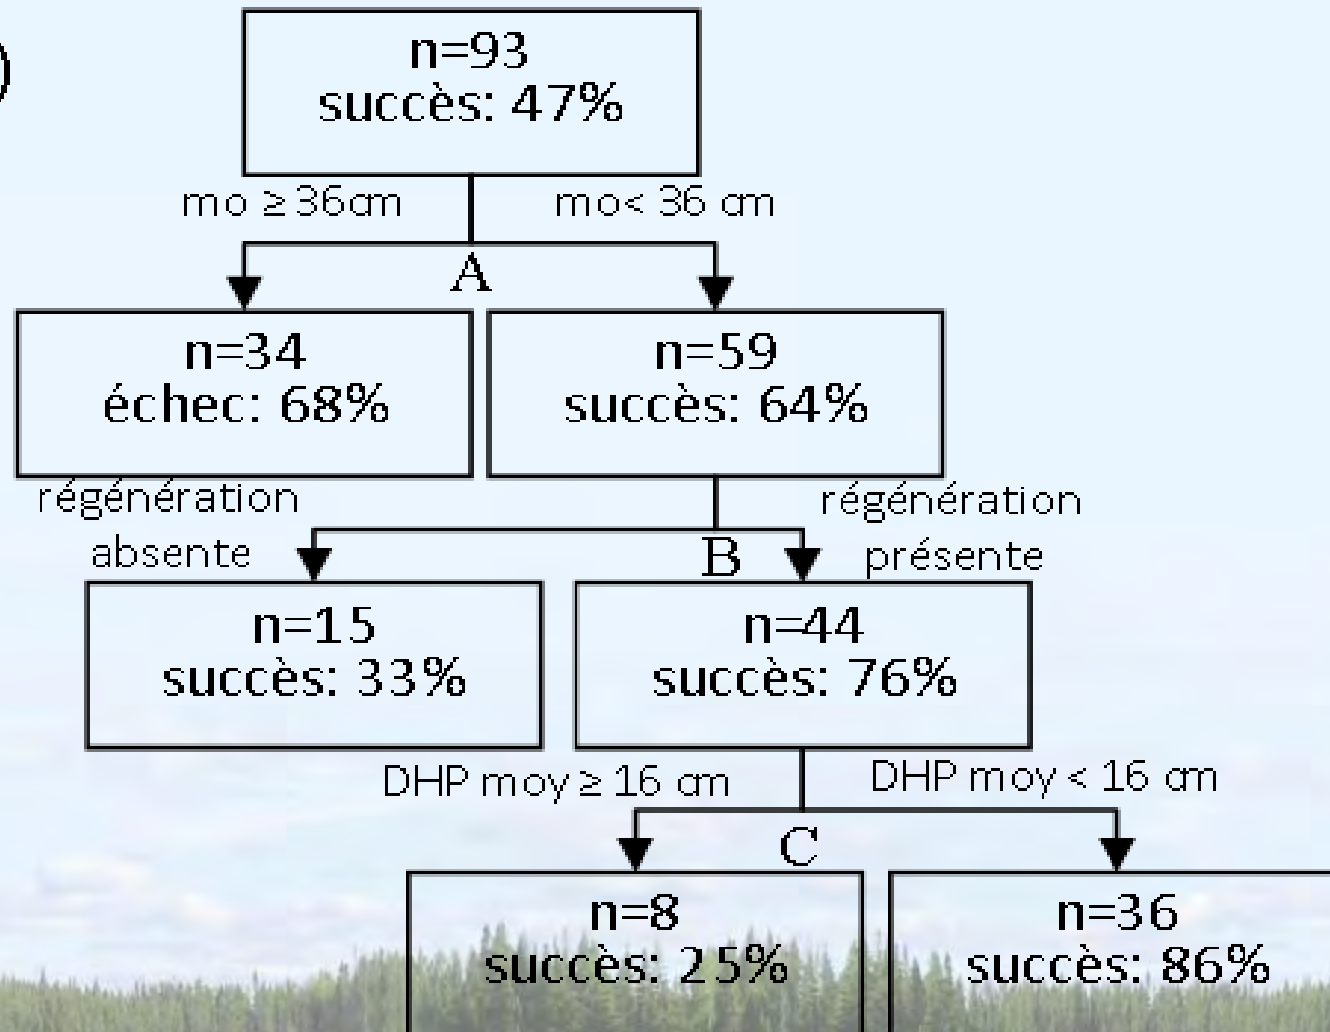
)

n=93
succès: 47%

mo ≥ 36cm

mo< 36 cm

A

n=34
échec: 68%

n=59
succès: 64%

régénération absente

régénération présente

B

n=15
succès: 33%

n=44
succès: 76%

DHP moy ≥ 16 cm

DHP moy < 16 cm

C

n=8
succès: 25%

n=36
succès: 86%